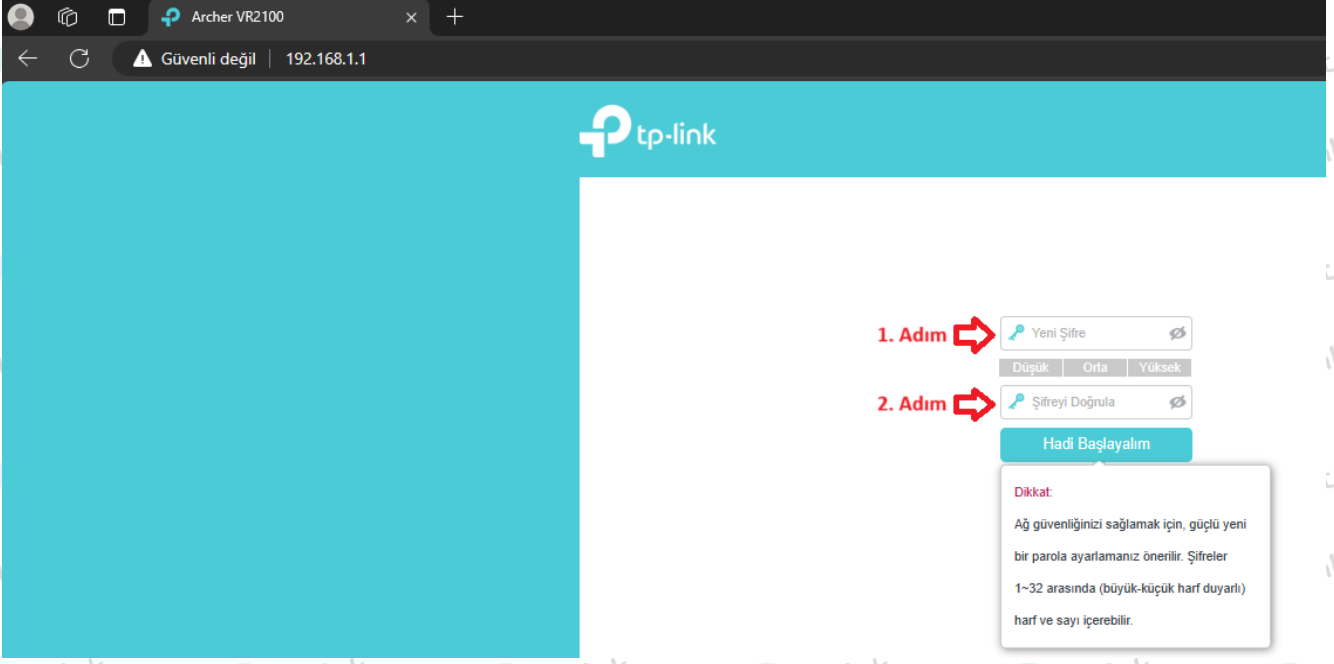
Archer VR2100

Güvenli değil | 192.168.1.1

tp-link

1. Adım

Yeni Şifre

Düşük | Orta | Yüksek

2. Adım

Şifreyi Doğrula

Hadi Başlayalım

Dikkat:

Ağ güvenliğinizi sağlamak için, güçlü yeni bir parola ayarlamanız önerilir. Şifreler 1~32 arasında (büyük-küçük harf duyarlı) harf ve sayı içerebilir.